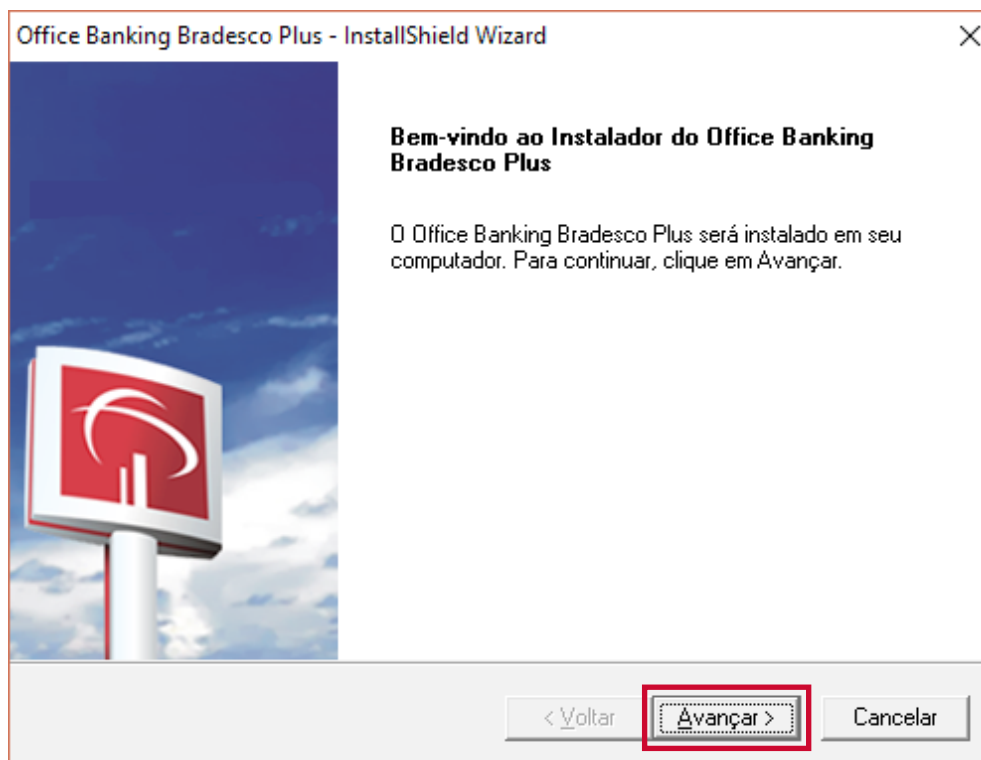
Office Banking Bradesco Plus - InstallShield Wizard

×

Bem-vindo ao Instalador do Office Banking Bradesco Plus

O Office Banking Bradesco Plus será instalado em seu computador. Para continuar, clique em Avançar.

< Voltar

Avançar >

Cancelar